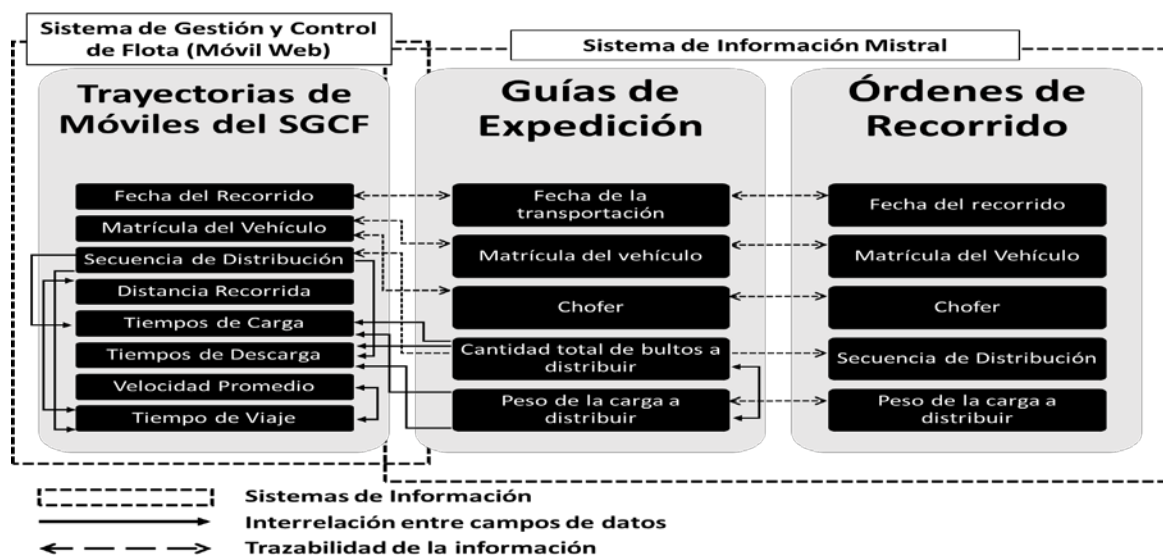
Sistema de Gestión y Control de Flota (Móvil Web)

Sistema de Información Mistral

Trayectorias de Móviles del SGCF

Fecha del Recorrido
Matrícula del Vehículo
Secuencia de Distribución
Distancia Recorrida
Tiempos de Carga
Tiempos de Descarga
Velocidad Promedio
Tiempo de Viaje

Guías de Expedición

Fecha de la transportación
Matrícula del vehículo
Chofer
Cantidad total de bultos a distribuir
Peso de la carga a distribuir

Órdenes de Recorrido

Fecha del recorrido
Matrícula del Vehículo
Chofer
Secuencia de Distribución
Peso de la carga a distribuir

Sistemas de Información
Interrelación entre campos de datos
Trazabilidad de la información